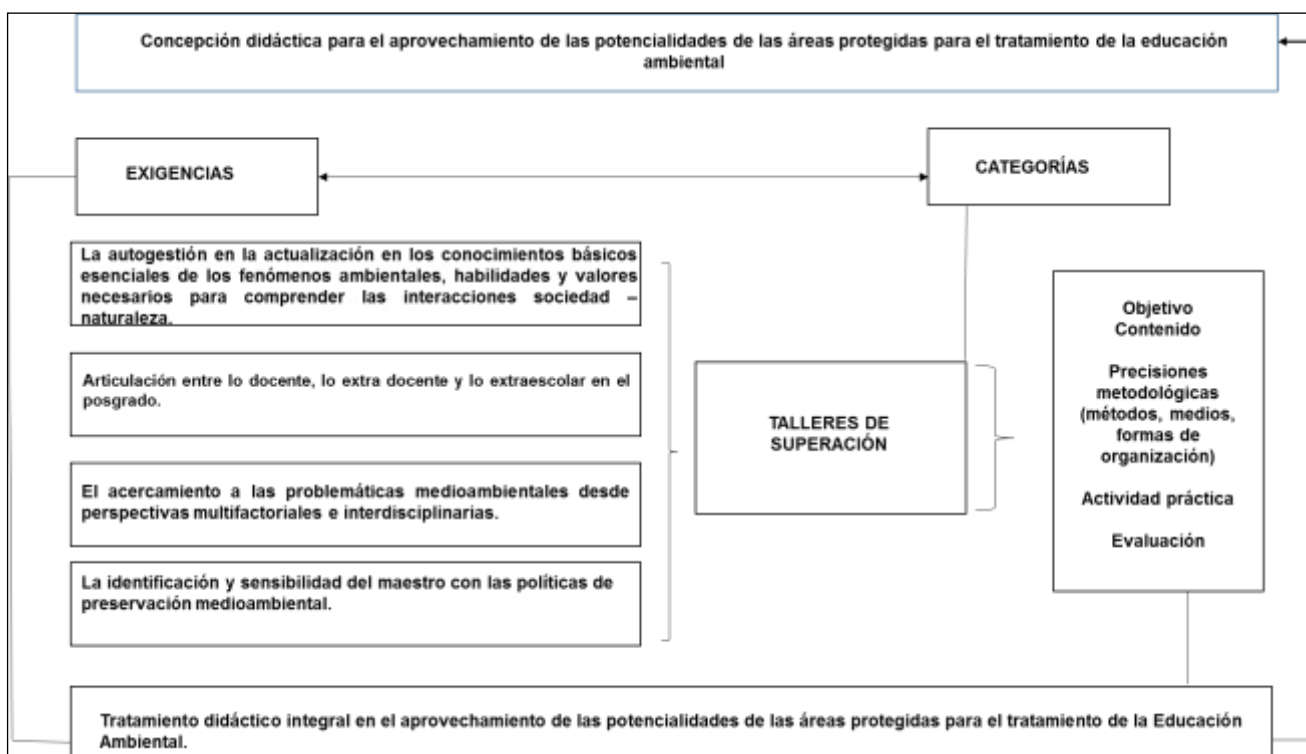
Concepción didáctica para el aprovechamiento de las potencialidades de las áreas protegidas para el tratamiento de la educación ambiental

EXIGENCIAS

CATEGORÍAS

La autogestión en la actualización en los conocimientos básicos esenciales de los fenómenos ambientales, habilidades y valores necesarios para comprender las interacciones sociedad – naturaleza.

Articulación entre lo docente, lo extra docente y lo extraescolar en el posgrado.

El acercamiento a las problemáticas medioambientales desde perspectivas multifactoriales e interdisciplinarias.

La identificación y sensibilidad del maestro con las políticas de preservación medioambiental.

TALLERES DE SUPERACIÓN

Objetivo
Contenido

Precisiones metodológicas (métodos, medios, formas de organización)

Actividad práctica

Evaluación

Tratamiento didáctico integral en el aprovechamiento de las potencialidades de las áreas protegidas para el tratamiento de la Educación Ambiental.